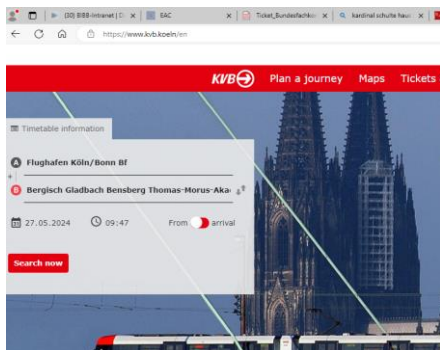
(30) BIBB-Intranet | D × EAC × Ticket_Bundesfachko × kardinal schulte haus ×

https://www.kvb.koeln/en

KVB Plan a journey Maps Tickets

Timetable information

A Flughafen Köln/Bonn Bf

B Bergisch Gladbach Bensberg Thomas-Morus-Aka

27.05.2024 09:47 From arrival

Search now